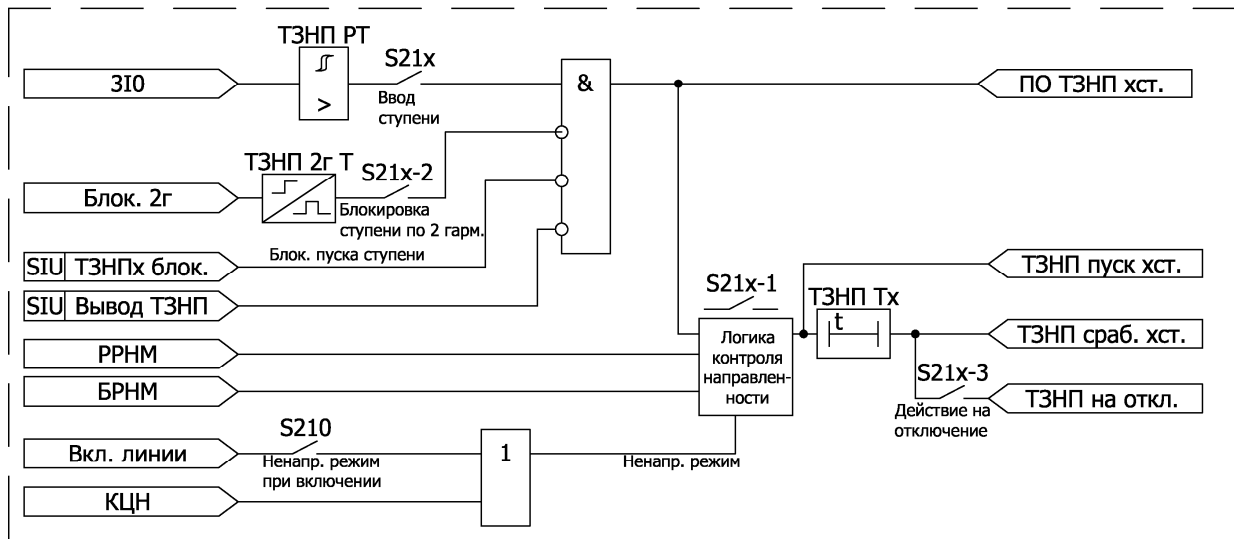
3I0

ТЗНП РТ

>

S21x

Ввод ступени

&

ПО ТЗНП хст.

ТЗНП 2г Т

S21x-2

Блок. 2г

Блокировка ступени по 2 гарм.

SIU ТЗНПх блок.

Блок. пуска ступени

SIU Вывод ТЗНП

ТЗНП пуск хст.

S21x-1

ТЗНП Тх

t

Логика контроля направленности

ТЗНП сраб. хст.

РРНМ

БРНМ

S21x-3

Действие на отключение

ТЗНП на откл.

S210

Вкл. линии

Ненапр. режим при включении

1

Ненапр. режим

КЦН